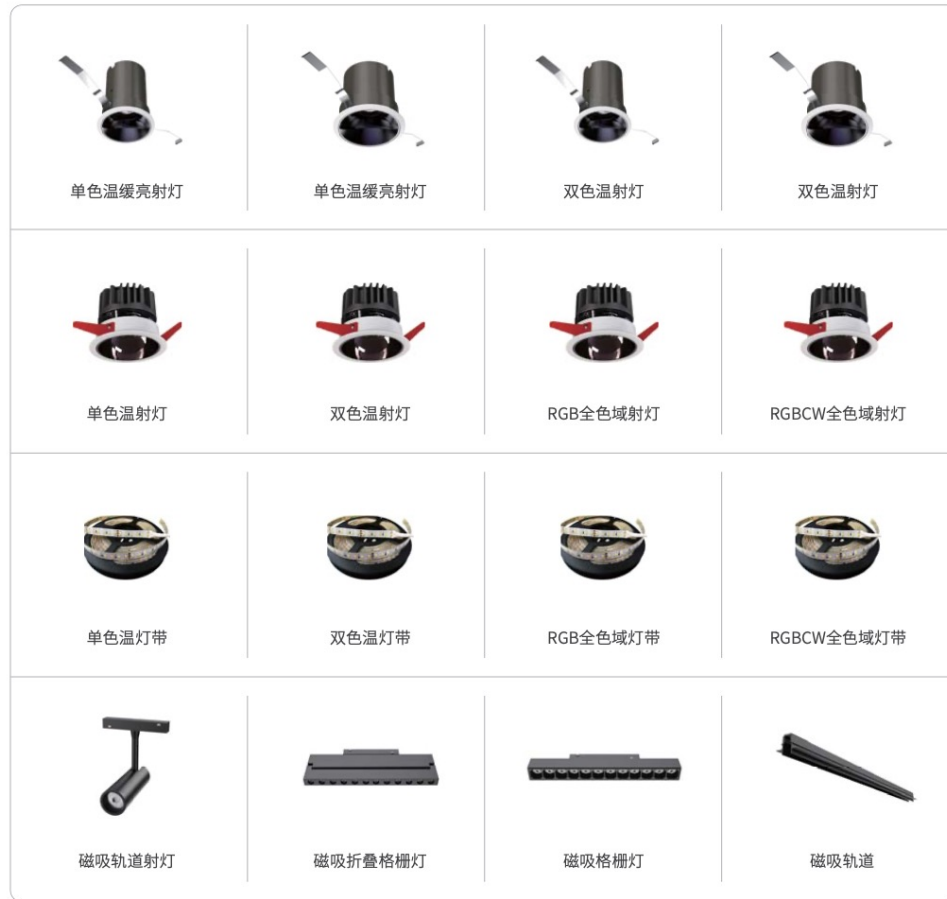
| | | | |
|---|---|---|---|
| 单色温缓亮射灯 | 单色温缓亮射灯 | 双色温射灯 | 双色温射灯 |
| 单色温射灯 | 双色温射灯 | RGB全色域射灯 | RGBCW全色域射灯 |
| 单色温灯带 | 双色温灯带 | RGB全色域灯带 | RGBCW全色域灯带 |
| 磁吸轨道射灯 | 磁吸折叠格栅灯 | 磁吸格栅灯 | 磁吸轨道 |